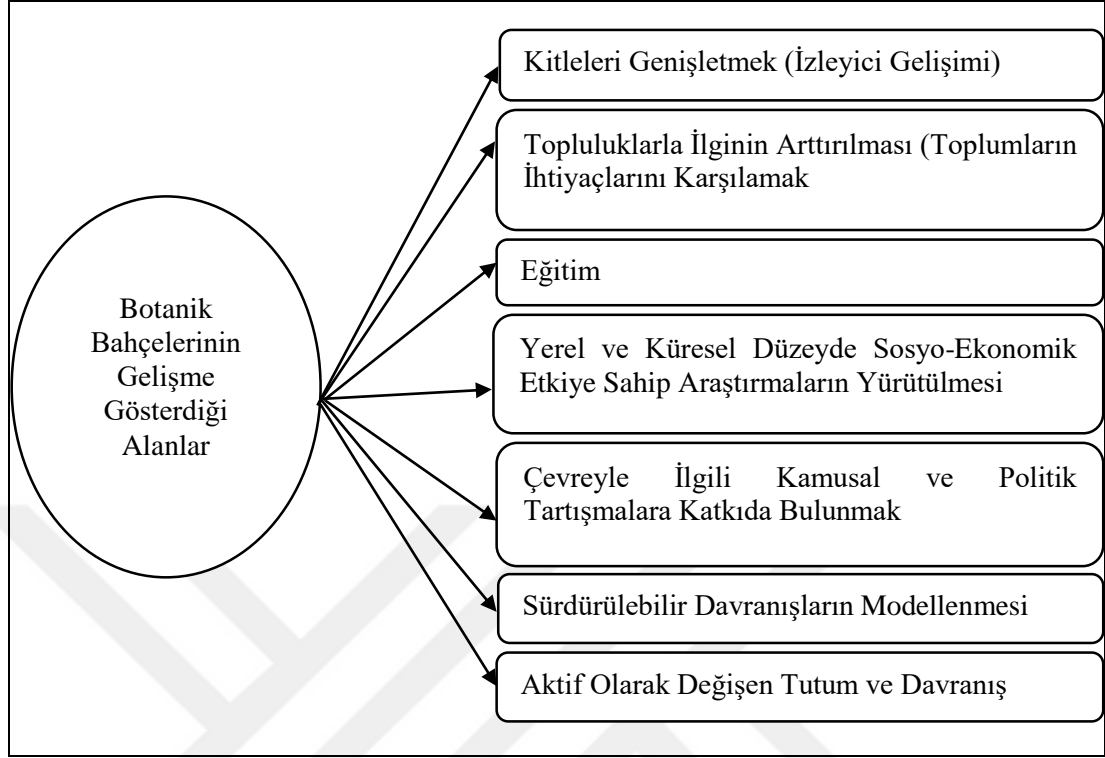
Botanik Bahçelerinin Gelişme Gösterdiği Alanlar

Kitleleri Genişletmek (İzleyici Gelişimi)

Topluluklarla İlginin Arttırılması (Toplumların İhtiyaçlarını Karşılamak

Eğitim

Yerel ve Küresel Düzeyde Sosyo-Ekonomik Etkiye Sahip Araştırmaların Yürütülmesi

Çevreyle İlgili Kamusal ve Politik Tartışmalara Katkıda Bulunmak

Sürdürülebilir Davranışların Modellenmesi

Aktif Olarak Değişen Tutum ve Davranış